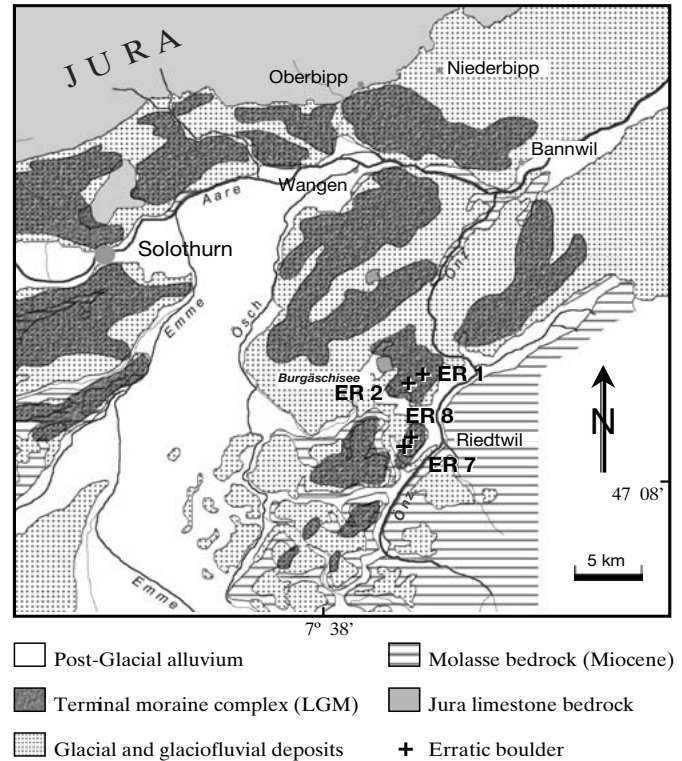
JURA
Oberbipp
Niederbipp
Bannwil
Wangen
Aare
Solothurn
Emme
Ösch
Önz
Burgäschisee
ER 1
ER 2
ER 8
Riedtwil
ER 7
N
47 08'
5 km
Emme
Önz
7º 38'

Post-Glacial alluvium
Molasse bedrock (Miocene)
Terminal moraine complex (LGM)
Jura limestone bedrock
Glacial and glaciofluvial deposits
+ Erratic boulder